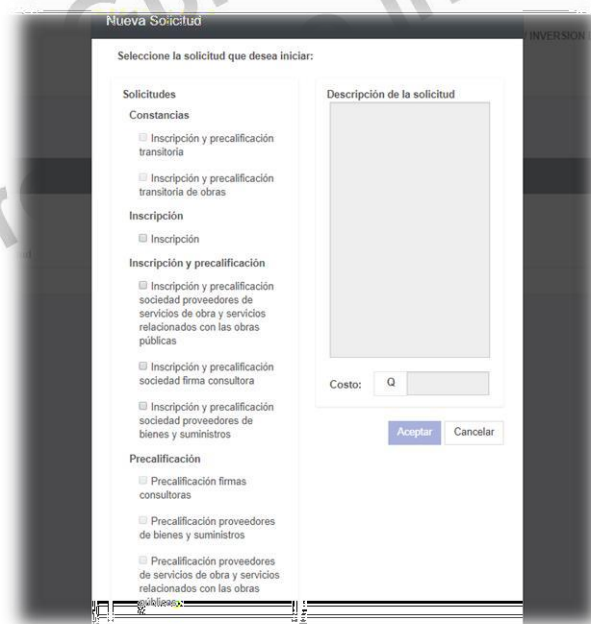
Nueva Solicitud

INVERSION

Seleccione la solicitud que desea iniciar:

Solicitudes

Constancias

Inscripción y precalificación transitoria

Inscripción y precalificación transitoria de obras

Inscripción

Inscripción

Inscripción y precalificación

Inscripción y precalificación sociedad proveedores de servicios de obra y servicios relacionados con las obras públicas

Inscripción y precalificación sociedad firma consultora

Inscripción y precalificación sociedad proveedores de bienes y suministros

Precalificación

Precalificación firmas consultoras

Precalificación proveedores de bienes y suministros

Precalificación proveedores de servicios de obra y servicios relacionados con las obras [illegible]

Descripción de la solicitud

Costo: Q

Aceptar Cancelar